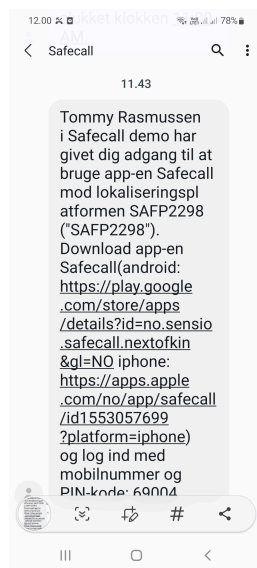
12.00 78%

Låst klokken 11.43 AM

Safecall

11.43

Tommy Rasmussen i Safecall demo har givet dig adgang til at bruge app-en Safecall mod lokaliseringsplatformen SAFP2298 ("SAFP2298"). Download app-en Safecall(android: https://play.google.com/store/apps/details?id=no.sensio.safecall.nextofkin&gl=NO iphone: https://apps.apple.com/no/app/safecall/id1553057699?platform=iphone) og log ind med mobilnummer og PIN-kode: 69004